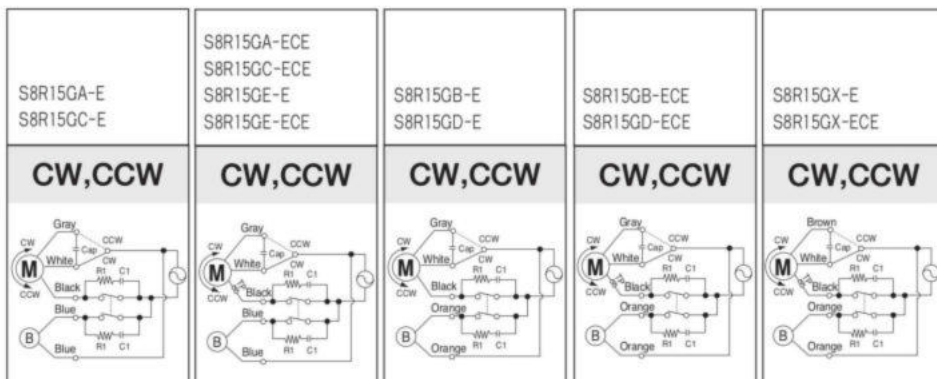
S8R15GA-E
S8R15GC-E

CW,CCW

Gray
CW
CCW
Cap
M
White
CW
CCW
R1 C1
Black
Blue
B
Blue

S8R15GA-ECE
S8R15GC-ECE
S8R15GE-E
S8R15GE-ECE

CW,CCW

Gray
CW
CCW
Cap
M
White
CW
CCW
R1 C1
Black
Blue
B
Blue
R1 C1

S8R15GB-E
S8R15GD-E

CW,CCW

Gray
CW
CCW
Cap
M
White
CW
CCW
R1 C1
Black
Orange
B
Orange
R1 C1

S8R15GB-ECE
S8R15GD-ECE

CW,CCW

Gray
CW
CCW
Cap
M
White
CW
CCW
R1 C1
Black
Orange
B
Orange
R1 C1

S8R15GX-E
S8R15GX-ECE

CW,CCW

Brown
CW
CCW
Cap
M
White
CW
CCW
R1 C1
Black
Orange
B
Orange
R1 C1